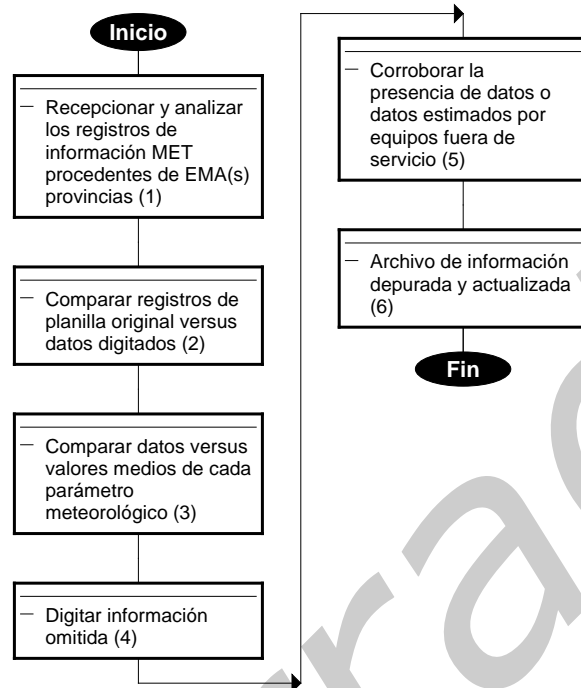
Inicio

– Recepcionar y analizar los registros de información MET procedentes de EMA(s) provincias (1)

– Comparar registros de planilla original versus datos digitados (2)

– Comparar datos versus valores medios de cada parámetro meteorológico (3)

– Digitar información omitida (4)

– Corroborar la presencia de datos o datos estimados por equipos fuera de servicio (5)

– Archivo de información depurada y actualizada (6)

Fin